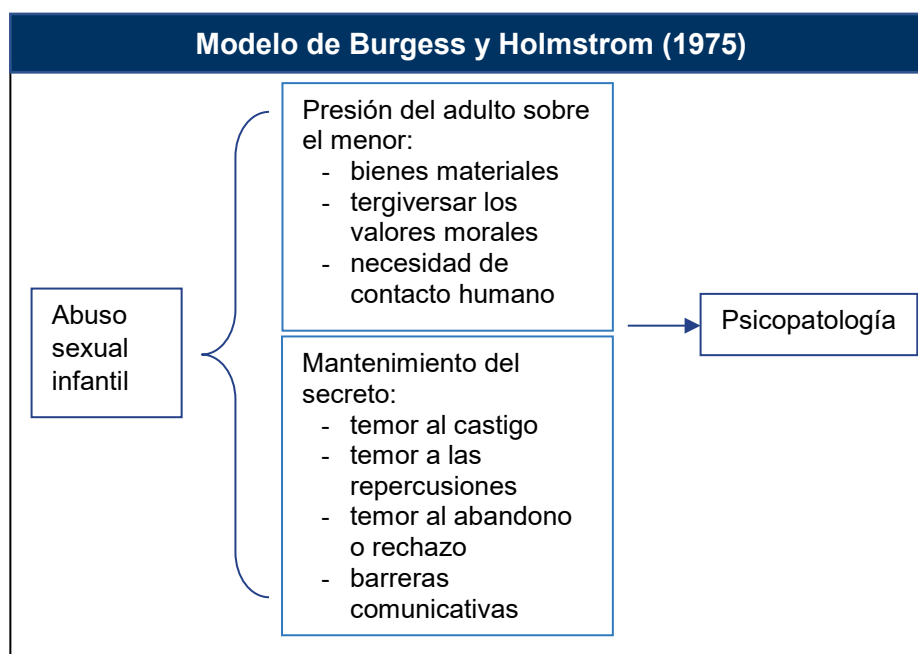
Modelo de Burgess y Holmstrom (1975)

Abuso sexual infantil

Presión del adulto sobre el menor:
- bienes materiales
- tergiversar los valores morales
- necesidad de contacto humano

Mantenimiento del secreto:
- temor al castigo
- temor a las repercusiones
- temor al abandono o rechazo
- barreras comunicativas

Psicopatología